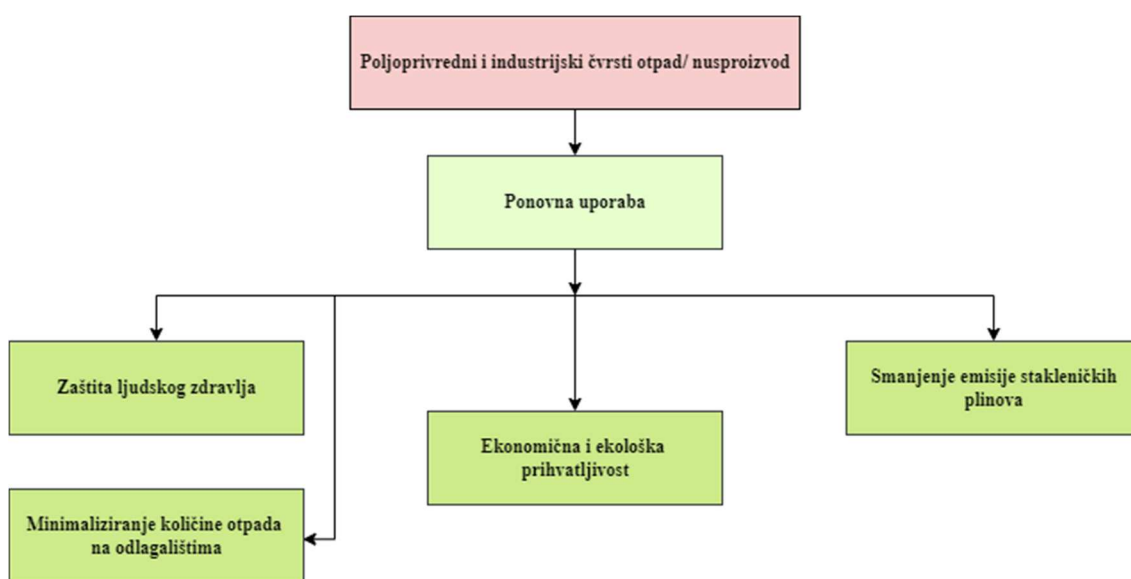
Poljoprivredni i industrijski čvrsti otpad/ nusproizvod

Ponovna uporaba

Zaštita ljudskog zdravlja

Ekonomična i ekološka prihvatljivost

Smanjenje emisije stakleničkih plinova

Minimaliziranje količine otpada na odlagalištima